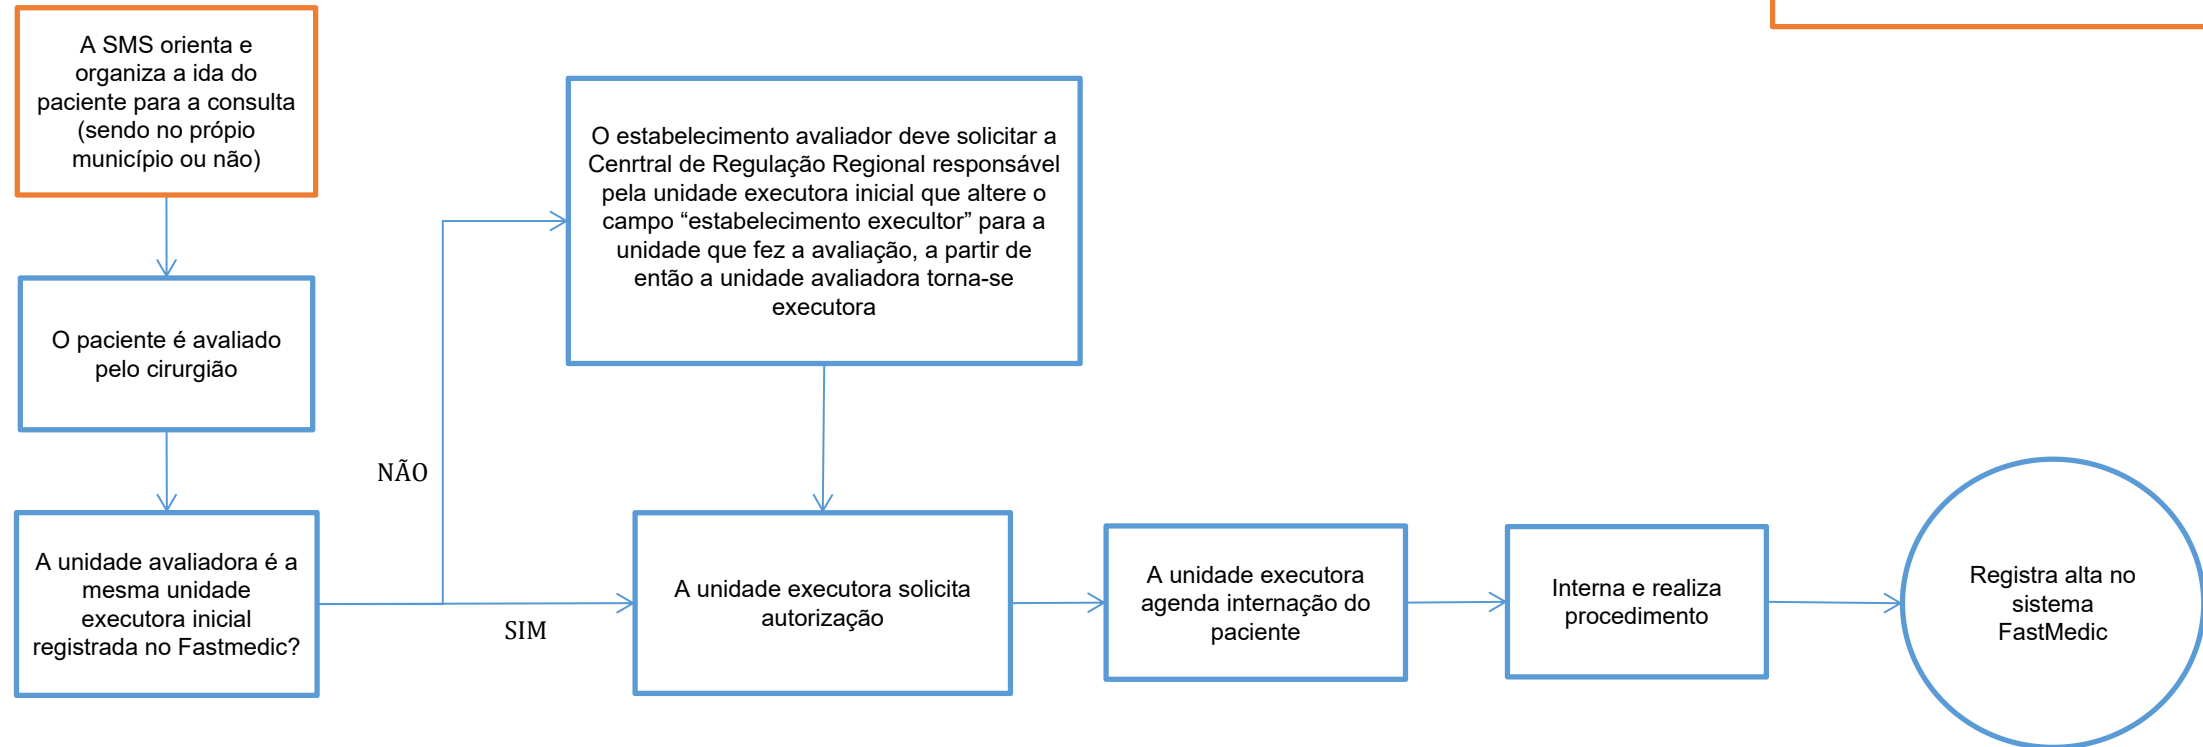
A SMS orienta e organiza a ida do paciente para a consulta (sendo no própio município ou não)

O paciente é avaliado pelo cirurgião

A unidade avaliadora é a mesma unidade executora inicial registrada no Fastmedic?

NÃO

SIM

O estabelecimento avaliador deve solicitar a Cenrtral de Regulação Regional responsável pela unidade executora inicial que altere o campo “estabelecimento executlor” para a unidade que fez a avaliação, a partir de então a unidade avaliadora torna-se executora

A unidade executora solicita autorização

A unidade executora agenda internação do paciente

Interna e realiza procedimento

Registra alta no sistema FastMedic